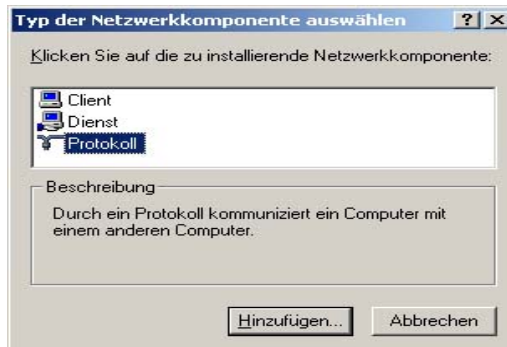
Typ der Netzwerkkomponente auswählen ? X

Klicken Sie auf die zu installierende Netzwerkkomponente:

Client
Dienst
Protokoll

Beschreibung

Durch ein Protokoll kommuniziert ein Computer mit einem anderen Computer.

Hinzufügen... Abbrechen